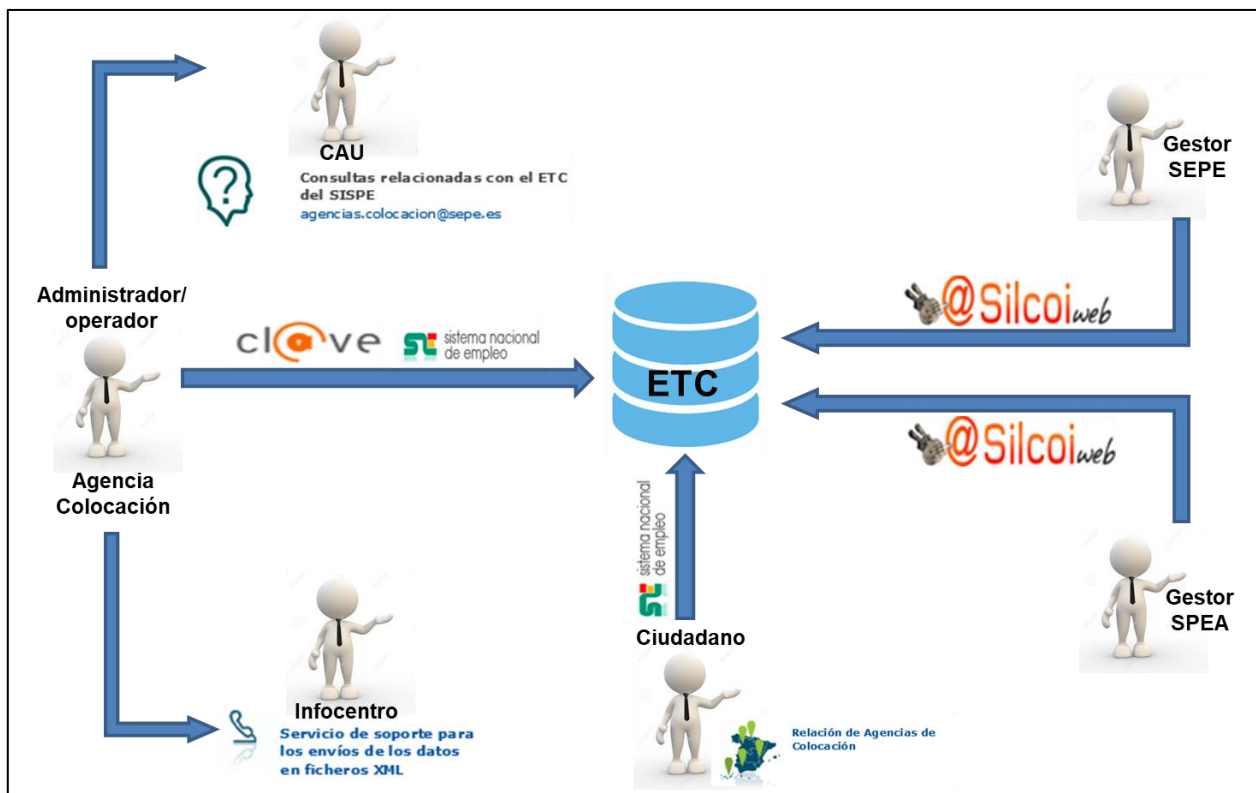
CAU
Consultas relacionadas con el ETC del SISPE
agencias.colocacion@sepe.es

Gestor SEPE

Administrador/ operador

cl@ve

sistema nacional de empleo

ETC

@Silcoiweb

@Silcoiweb

Agencia Colocación

sistema nacional de empleo

Gestor SPEA

Ciudadano

Infocentro
Servicio de soporte para los envíos de los datos en ficheros XML

Relación de Agencias de Colocación